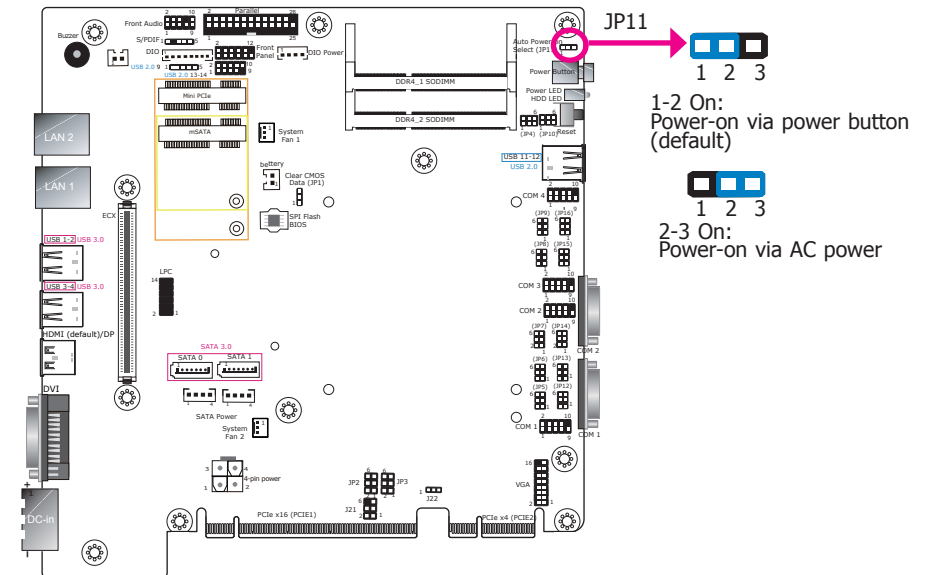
Buzzer
Front Audio
2 10
1 9
Parallel
2 26
1 25
S/PDIF
DIO
USB 2.0 9 1
USB 2.0 13-14
2 12
1 11
Front Panel
DIO Power
Auto Power-on Select (JP11)
JP11
1 2 3
1-2 On:
Power-on via power button (default)
1 2 3
2-3 On:
Power-on via AC power
DDR4_1 SODIMM
DDR4_2 SODIMM
Power Button
Power LED
HDD LED
Reset
(JP4) (JP10)
Mini PCIe
mSATA
System Fan 1
battery
Clear CMOS Data (JP1)
SPI Flash BIOS
LAN 2
LAN 1
ECX
USB 1-2 USB 3.0
USB 3-4 USB 3.0
HDMI (default)/DP
DVI
LPC
14 13
2 1
SATA 3.0
SATA 0
SATA 1
SATA Power
System Fan 2
4-pin power
DC-in
USB 11-12
USB 2.0
COM 4
(JP9) (JP16)
(JP8) (JP15)
COM 3
COM 2
(JP7) (JP14)
(JP6) (JP13)
(JP5) (JP12)
COM 1
COM 2
COM 1
JP2
JP3
J22
J21
VGA
16 15
2 1
PCIe x16 (PCIE1)
PCIe x4 (PCIE2)